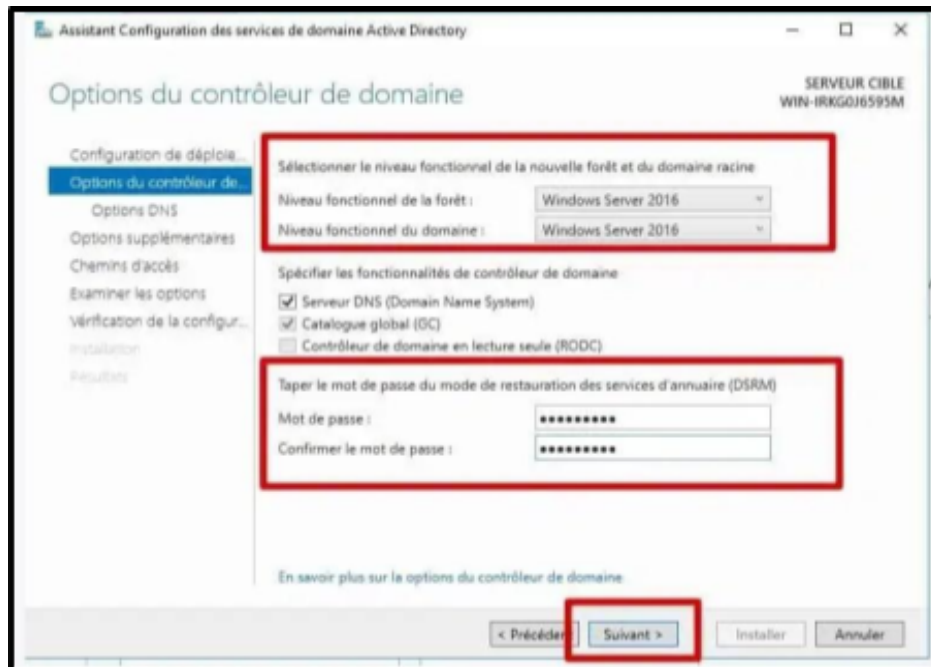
Assistant Configuration des services de domaine Active Directory

Options du contrôleur de domaine

SERVEUR CIBLE
WIN-IRKG0J6595M

Configuration de déploie...
Options du contrôleur de...
Options DNS
Options supplémentaires
Chemins d'accès
Examiner les options
Vérification de la configur...
Installation
Résultats

Sélectionner le niveau fonctionnel de la nouvelle forêt et du domaine racine

Niveau fonctionnel de la forêt : Windows Server 2016

Niveau fonctionnel du domaine : Windows Server 2016

Spécifier les fonctionnalités de contrôleur de domaine

Serveur DNS (Domain Name System)

Catalogue global (GC)

Contrôleur de domaine en lecture seule (RODC)

Taper le mot de passe du mode de restauration des services d'annuaire (DSRM)

Mot de passe : ••••••••••

Confirmer le mot de passe : ••••••••••

En savoir plus sur la options du contrôleur de domaine

< Précédent

Suivant >

Installer

Annuler